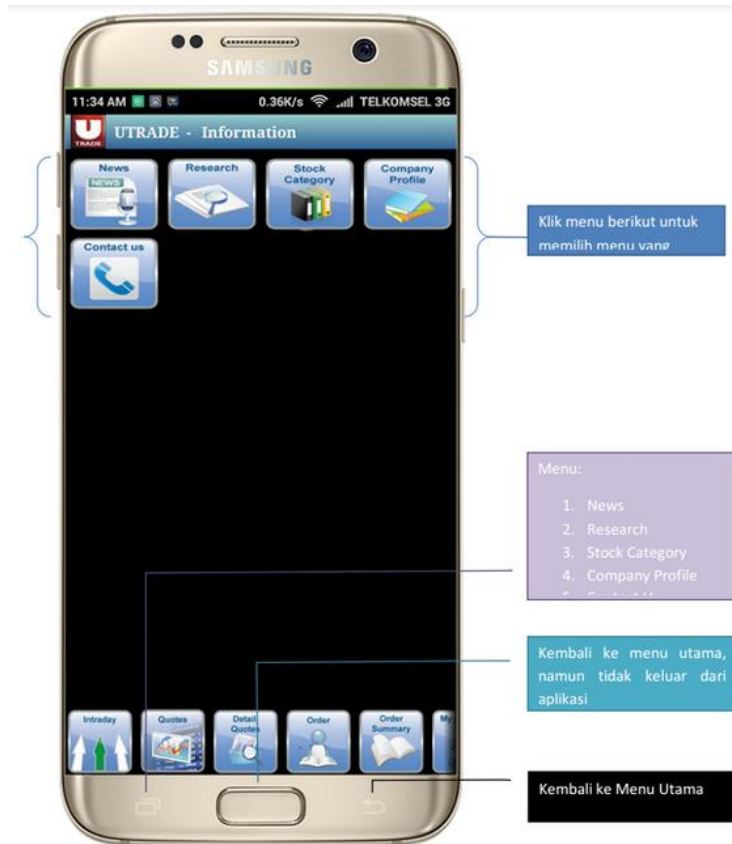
SAMSUNG

11:34 AM 0.36K/s TELKOMSEL 3G

U TRADE UTRADE - Information

News NEWS
Research
Stock Category
Company Profile
Contact us

Klik menu berikut untuk memilih menu yang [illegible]

Menu:

1. News
2. Research
3. Stock Category
4. Company Profile
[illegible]

Kembali ke menu utama, namun tidak keluar dari aplikasi

Intraday
Quotes
Detail Quotes
Order
Order Summary
My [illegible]

Kembali ke Menu Utama